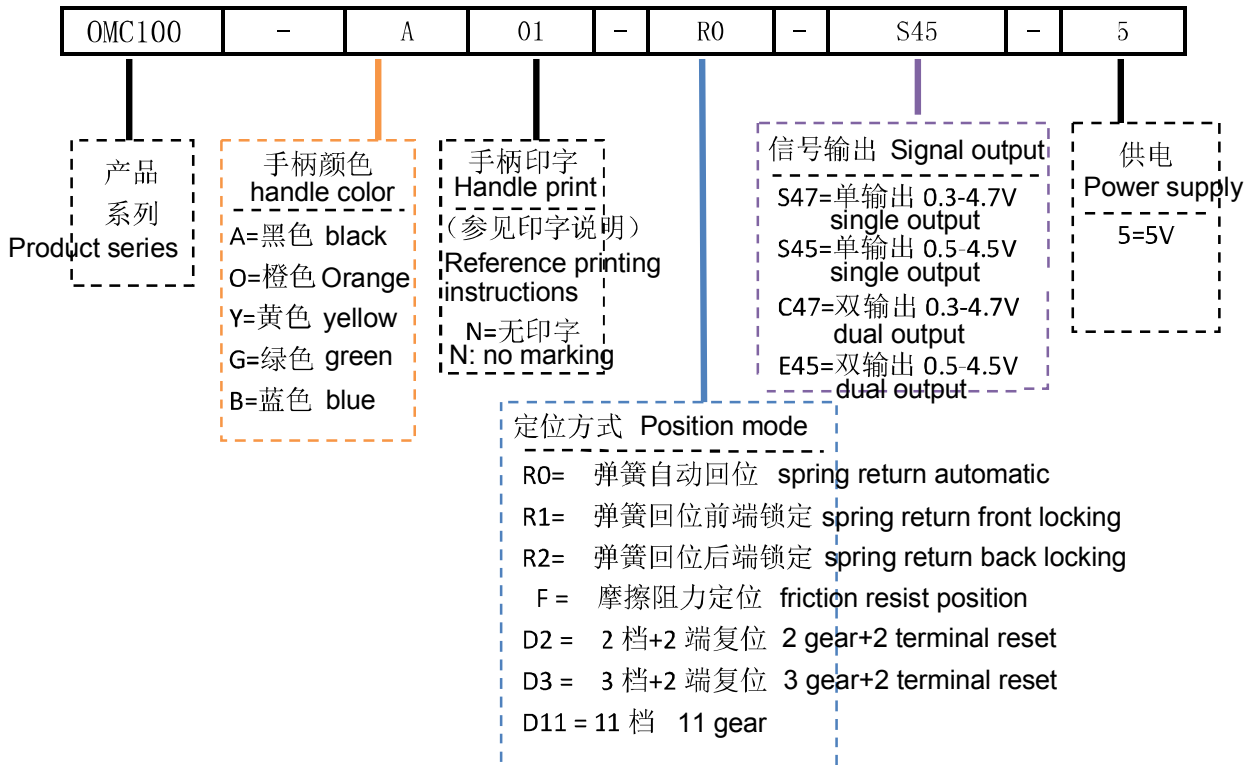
| OMC100 | - | A | 01 | - | R0 | - | S45 | - | 5 |
|---|---|---|---|---|---|---|---|---|---|

产品
系列
Product series

手柄颜色
handle color
A=黑色 black
O=橙色 Orange
Y=黄色 yellow
G=绿色 green
B=蓝色 blue

手柄印字
Handle print
（参见印字说明）
Reference printing instructions
N=无印字
N: no marking

信号输出 Signal output
S47=单输出 0.3-4.7V single output
S45=单输出 0.5-4.5V single output
C47=双输出 0.3-4.7V dual output
E45=双输出 0.5-4.5V dual output

供电
Power supply
5=5V

定位方式 Position mode
R0= 弹簧自动回位 spring return automatic
R1= 弹簧回位前端锁定 spring return front locking
R2= 弹簧回位后端锁定 spring return back locking
F = 摩擦阻力定位 friction resist position
D2 = 2 档+2 端复位 2 gear+2 terminal reset
D3 = 3 档+2 端复位 3 gear+2 terminal reset
D11 = 11 档 11 gear